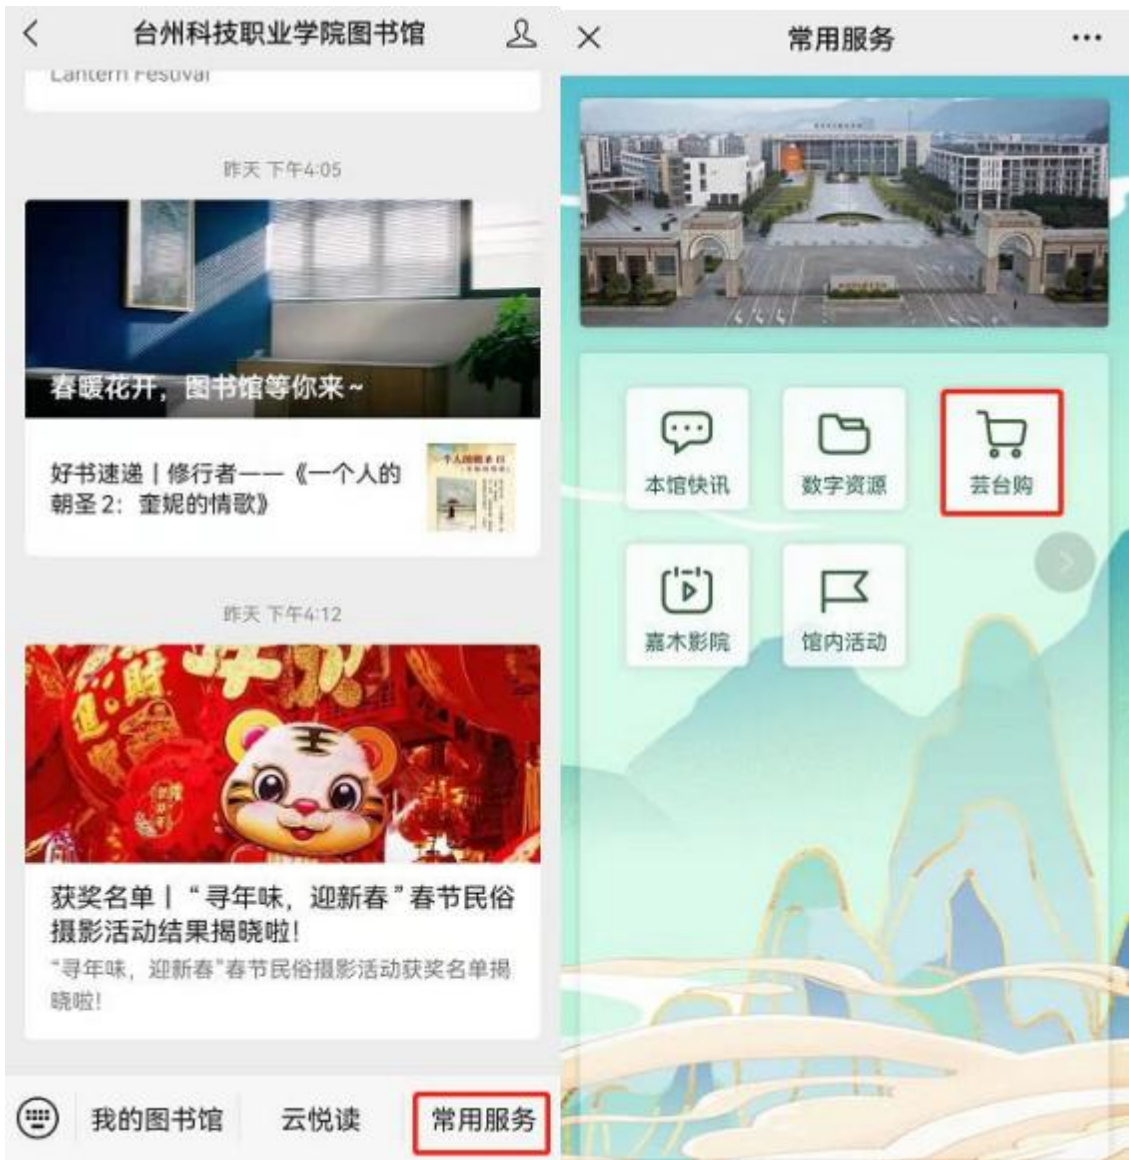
台州科技职业学院图书馆

Lantern Festival

昨天 下午4:05

春暖花开，图书馆等你来~

好书速递 | 修行者——《一个人的朝圣 2：奎妮的情歌》

昨天 下午4:12

获奖名单 | “寻年味，迎新春”春节民俗摄影活动结果揭晓啦！

“寻年味，迎新春”春节民俗摄影活动获奖名单揭晓啦！

我的图书馆　云悦读　常用服务

常用服务

本馆快讯　数字资源　芸台购

嘉木影院　馆内活动